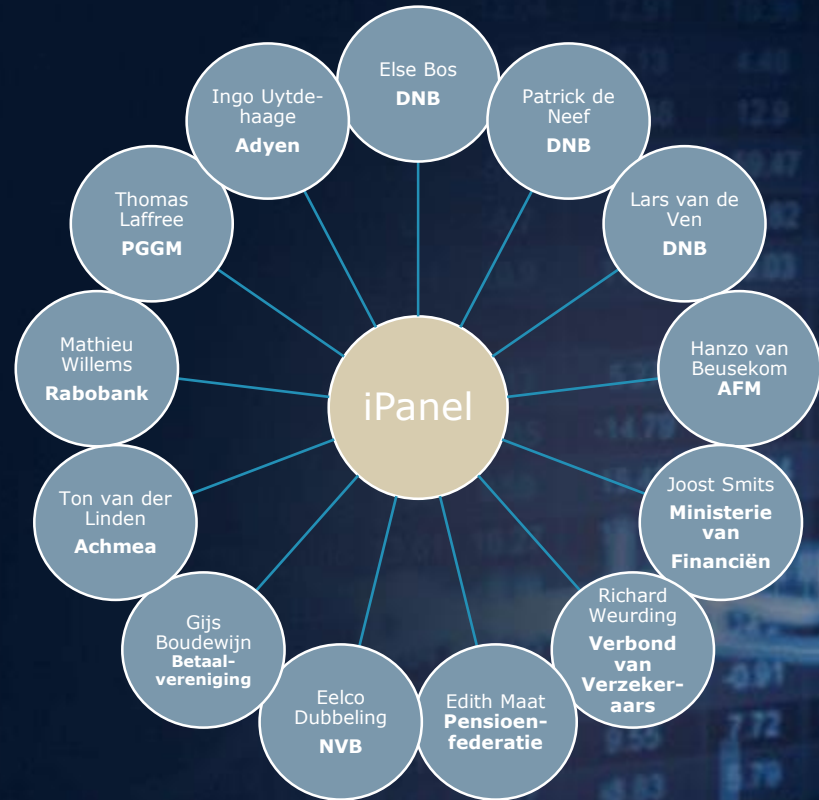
iPanel

Else Bos
DNB

Patrick de Neef
DNB

Lars van de Ven
DNB

Hanzo van Beusekom
AFM

Joost Smits
Ministerie van Financiën

Richard Weurding
Verbond van Verzekeraars

Edith Maat
Pensioenfederatie

Eelco Dubbeling
NVB

Gijs Boudewijn
Betaalvereniging

Ton van der Linden
Achmea

Mathieu Willems
Rabobank

Thomas Laffree
PGGM

Ingo Uytdehaage
Adyen